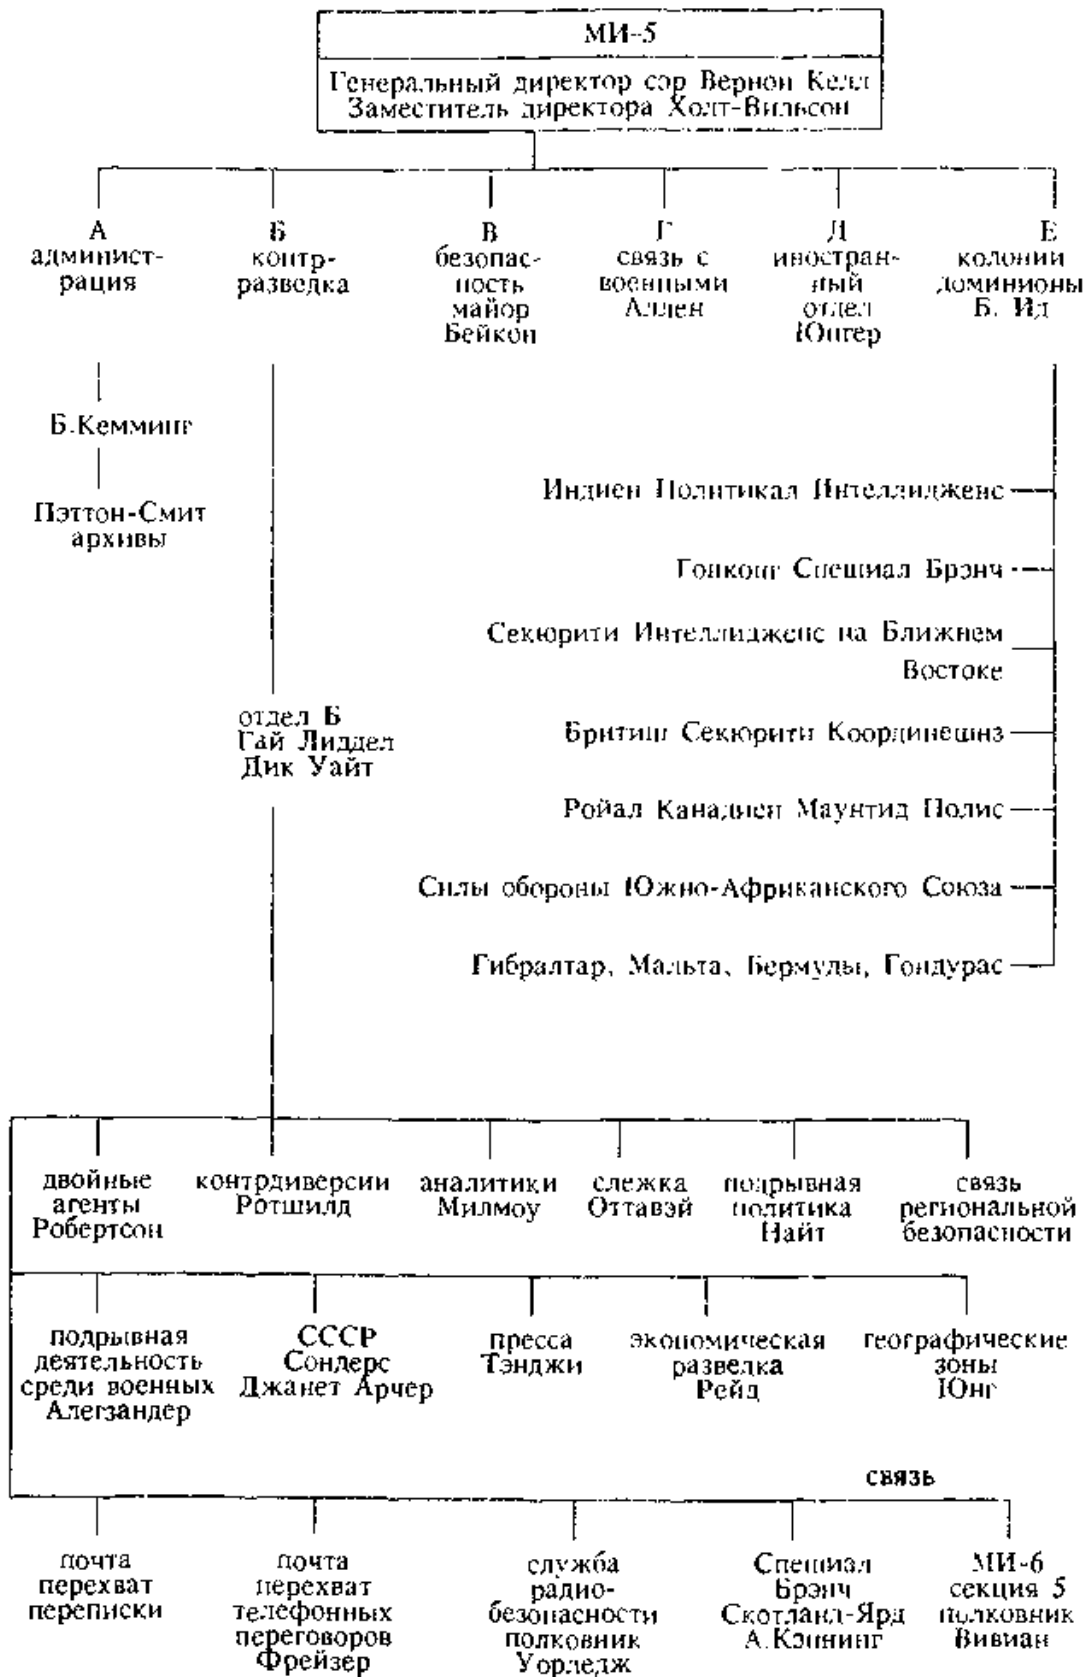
МИ-5

Генеральный директор сэр Вернон Келл
Заместитель директора Холт-Вильсон

А
администрация

Б
контрразведка

В
безопасность
майор
Бейкон

Г
связь с военными
Аллен

Д
иностранный
отдел
Юнгер

Е
колонии
доминионы
Б. Ид

Б.Кемминг

Пэттон-Смит
архивы

Индиен Политикал Интеллидженс

Гонконг Спешиал Брэнч

Секюрити Интеллидженс на Ближнем Востоке

Бритиш Секюрити Координейшнз

Ройал Канадиен Маунтид Полис

Силы обороны Южно-Африканского Союза

Гибралтар, Мальта, Бермуды, Гондурас

отдел Б
Гай Лиддел
Дик Уайт

двойные агенты
Робертсон

контрдиверсии
Ротшилд

аналитики
Милмоу

слежка
Оттавэй

подрывная политика
Найт

связь региональной безопасности

подрывная деятельность среди военных
Алегзандер

СССР
Сондерс
Джанет Арчер

пресса
Тэнджи

экономическая разведка
Рейд

географические зоны
Юнг

связь

почта
перехват переписки

почта
перехват телефонных переговоров
Фрейзер

служба радиобезопасности
полковник
Уорледж

Спешиал
Брэнч
Скотланд-Ярд
А.Кэннинг

МИ-6
секция 5
полковник
Вивиан